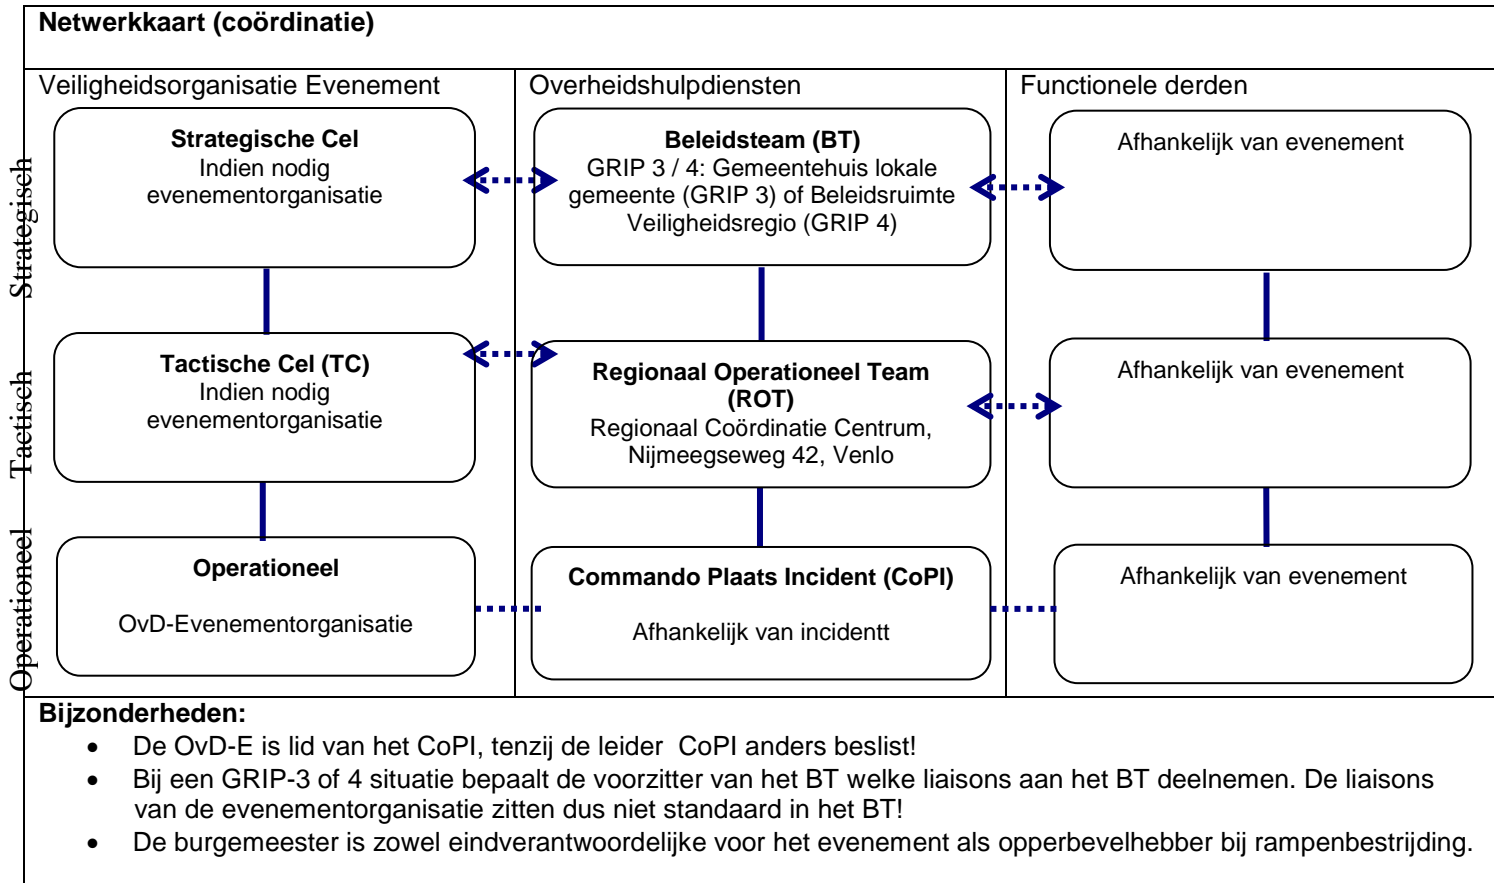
**Netwerkkaart (coördinatie)**

Veiligheidsorganisatie Evenement

Overheidshulpdiensten

Functionele derden

Strategisch

**Strategische Cel**
Indien nodig evenementorganisatie

**Beleidsteam (BT)**
GRIP 3 / 4: Gemeentehuis lokale gemeente (GRIP 3) of Beleidsruimte Veiligheidsregio (GRIP 4)

Afhankelijk van evenement

Tactisch

**Tactische Cel (TC)**
Indien nodig evenementorganisatie

**Regionaal Operationeel Team (ROT)**
Regionaal Coördinatie Centrum, Nijmeegseweg 42, Venlo

Afhankelijk van evenement

Operationeel

**Operationeel**

OvD-Evenementorganisatie

**Commando Plaats Incident (CoPI)**

Afhankelijk van incidentt

Afhankelijk van evenement

**Bijzonderheden:**

- De OvD-E is lid van het CoPI, tenzij de leider CoPI anders beslist!
- Bij een GRIP-3 of 4 situatie bepaalt de voorzitter van het BT welke liaisons aan het BT deelnemen. De liaisons van de evenementorganisatie zitten dus niet standaard in het BT!
- De burgemeester is zowel eindverantwoordelijke voor het evenement als opperbevelhebber bij rampenbestrijding.